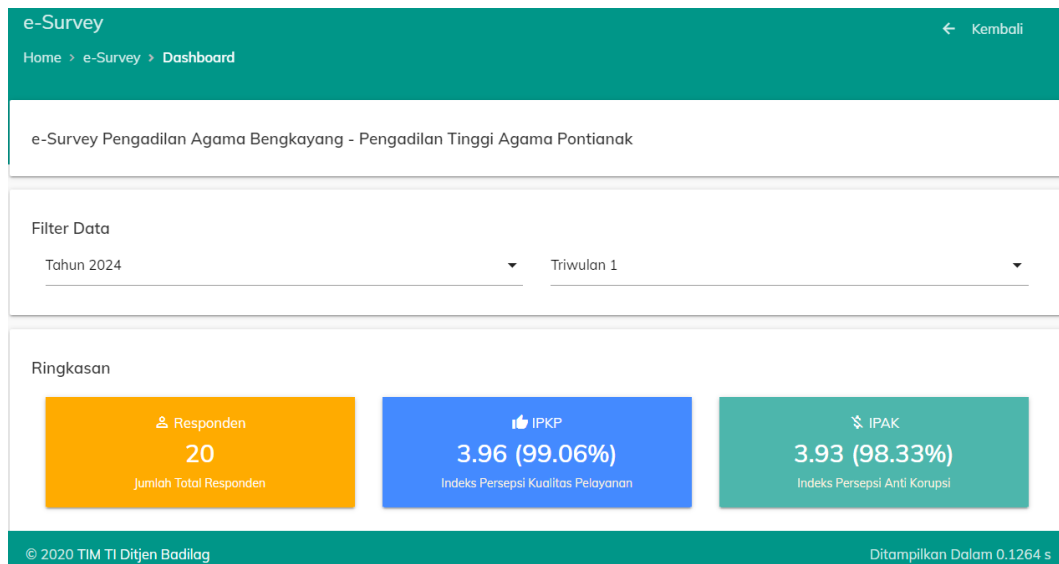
e-Survey

Home > e-Survey > Dashboard

← Kembali

e-Survey Pengadilan Agama Bengkayang - Pengadilan Tinggi Agama Pontianak

Filter Data

Tahun 2024

Triwulan 1

Ringkasan

Responden
20
Jumlah Total Responden

IPKP
3.96 (99.06%)
Indeks Persepsi Kualitas Pelayanan

IPAK
3.93 (98.33%)
Indeks Persepsi Anti Korupsi

© 2020 TIM TI Ditjen Badilag

Ditampilkan Dalam 0.1264 s